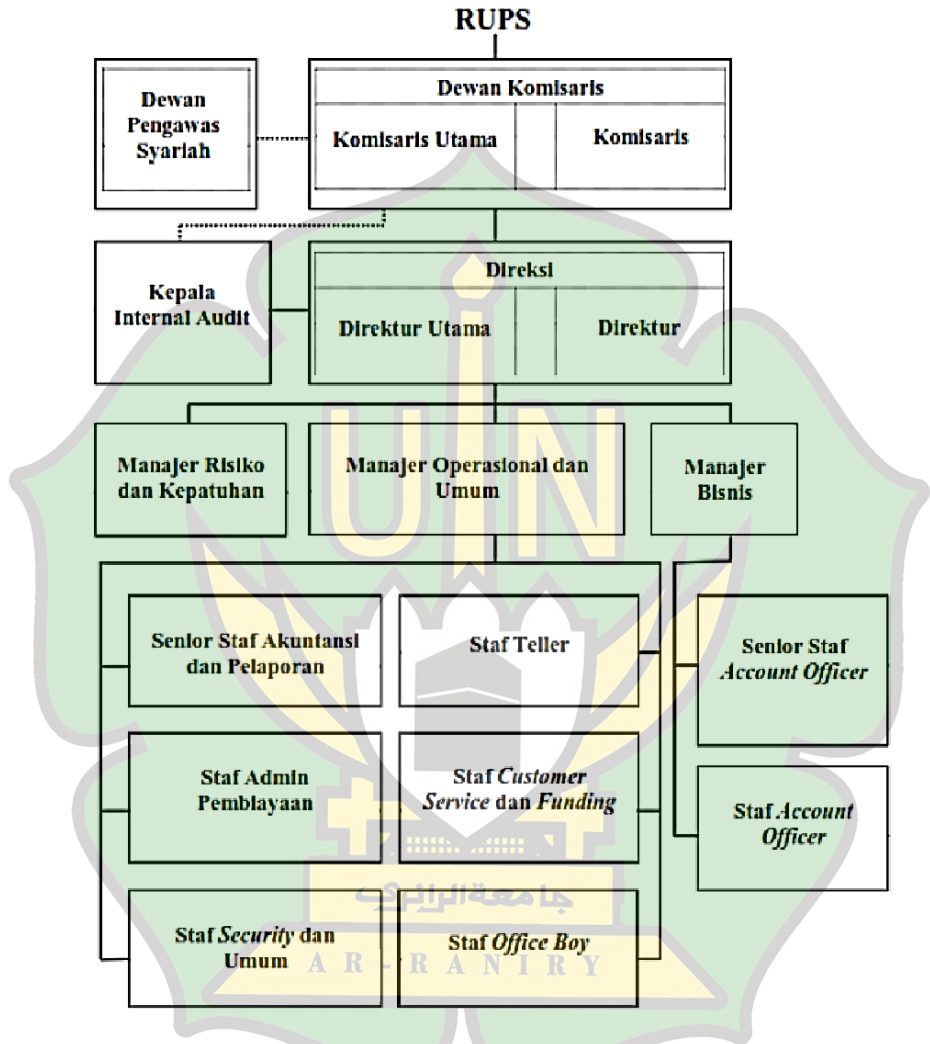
RUPS

Dewan Pengawas Syariah

Dewan Komisaris

Komisaris Utama

Komisaris

Kepala Internal Audit

Direksi

Direktur Utama

Direktur

Manajer Risiko dan Kepatuhan

Manajer Operasional dan Umum

Manajer Bisnis

Senior Staf Akuntansi dan Pelaporan

Staf Teller

Senior Staf *Account Officer*

Staf Admin Pembiayaan

Staf *Customer Service* dan *Funding*

Staf *Account Officer*

Staf *Security* dan Umum

Staf *Office Boy*

جامعة الرانري

AR-RANIRY